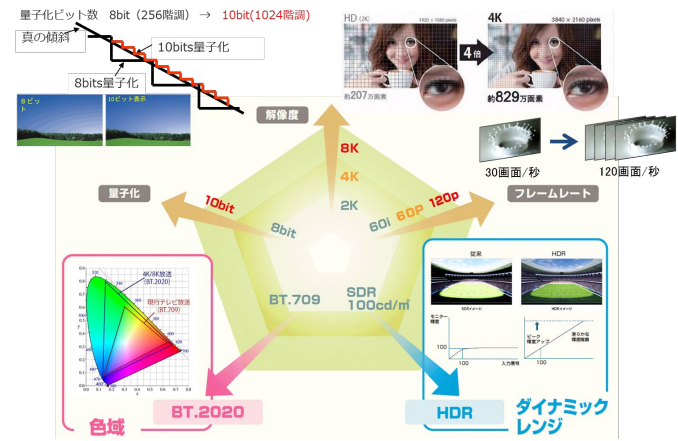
量子化ビット数　8bit（256階調）→　10bit(1024階調)

真の傾斜

10bits量子化

8bits量子化

8ビット

10ビット表示

HD (2K) 1920 × 1080 pixels

4K 3840 × 2160 pixels

4倍

約207万画素

約829万画素

解像度

8K

4K

2K

量子化

10bit

8bit

60i

60P

120p

フレームレート

30画面／秒

120画面／秒

4K/8K放送 (BT.2020)

現行テレビ放送 (BT.709)

BT.709

SDR 100cd/m²

従来

HDR

SDRイメージ

HDRイメージ

モニター輝度

ピーク輝度アップ

なめらかな階調表現

100

100

入力信号

色域

BT.2020

HDR

ダイナミックレンジ